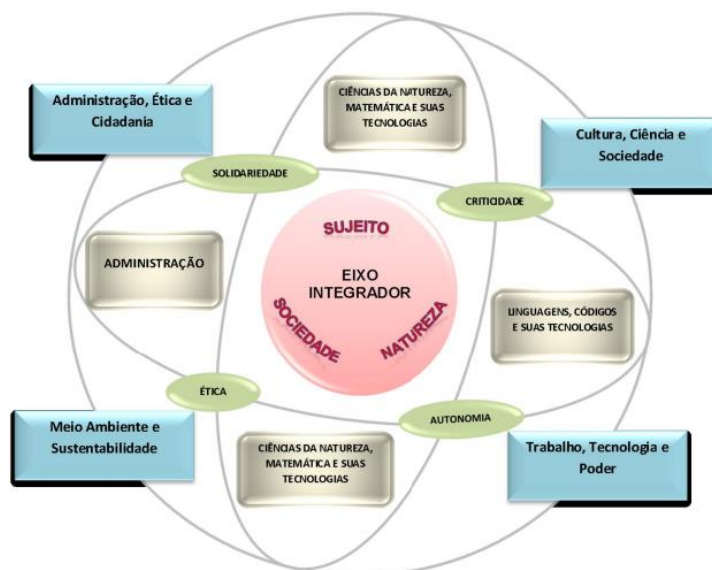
Administração, Ética e Cidadania

CIÊNCIAS DA NATUREZA, MATEMÁTICA E SUAS TECNOLOGIAS

Cultura, Ciência e Sociedade

SOLIDARIEDADE

CRITICIDADE

SUJEITO

ADMINISTRAÇÃO

EIXO INTEGRADOR

SOCIEDADE

NATUREZA

LINGUAGENS, CÓDIGOS E SUAS TECNOLOGIAS

ÉTICA

AUTONOMIA

Meio Ambiente e Sustentabilidade

CIÊNCIAS DA NATUREZA, MATEMÁTICA E SUAS TECNOLOGIAS

Trabalho, Tecnologia e Poder